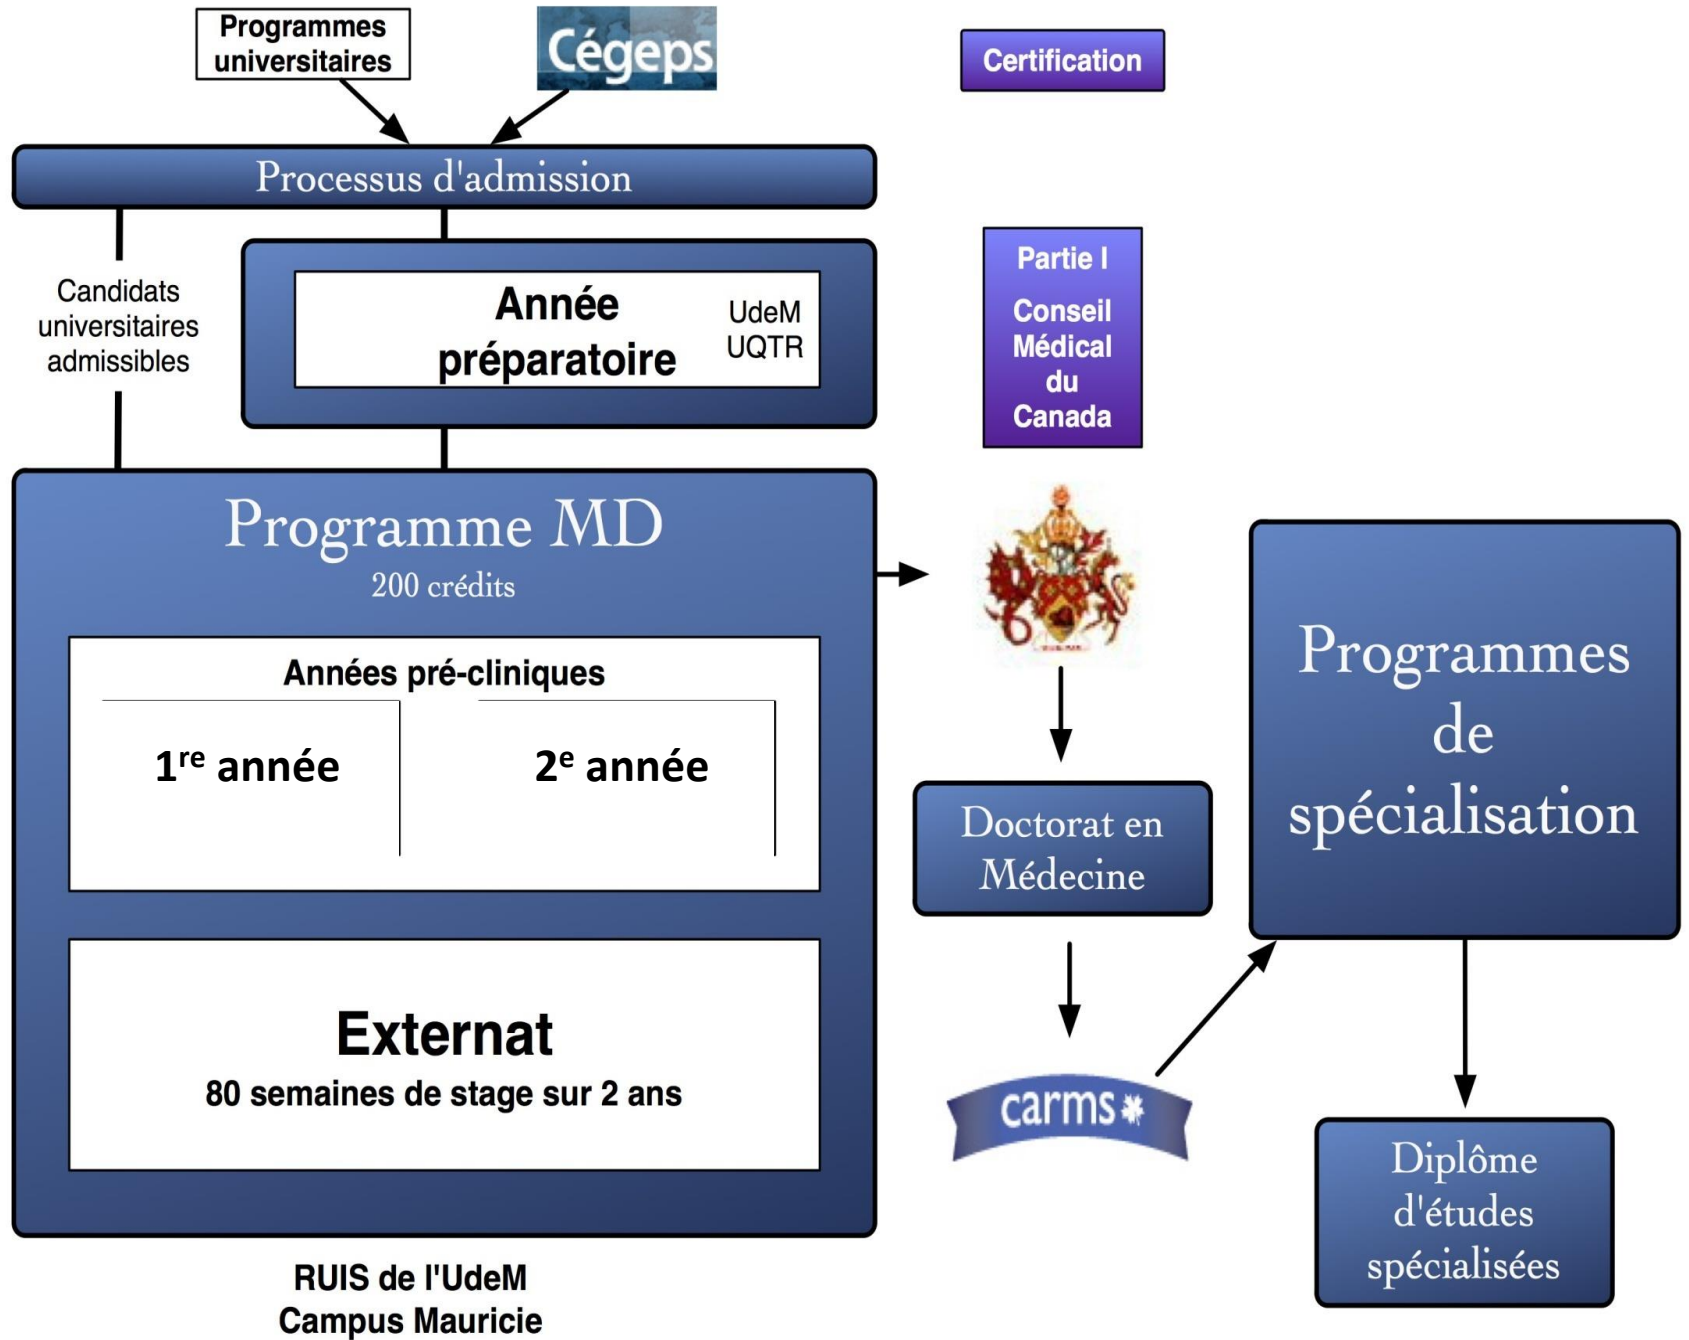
Programmes universitaires

Cégeps

Certification

Processus d'admission

Candidats universitaires admissibles

Année préparatoire

UdeM
UQTR

Partie I
Conseil Médical du Canada

Programme MD
200 crédits

Années pré-cliniques

1$^{re}$ année

2$^{e}$ année

Externat
80 semaines de stage sur 2 ans

RUIS de l'UdeM
Campus Mauricie

Doctorat en Médecine

carms

Programmes de spécialisation

Diplôme d'études spécialisées